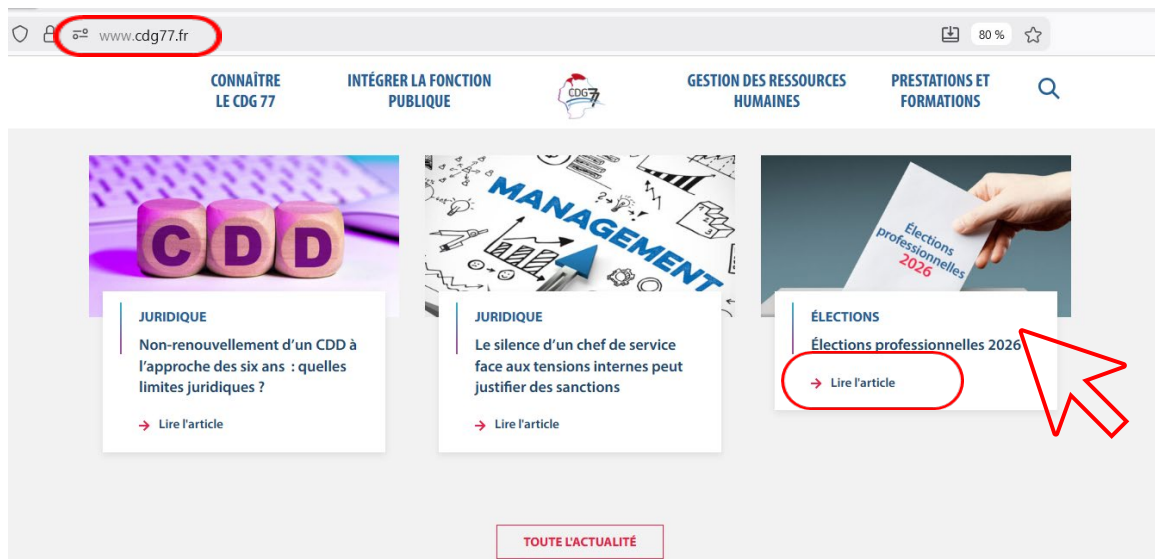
www.cdg77.fr

80 %

CONNAÎTRE LE CDG 77

INTÉGRER LA FONCTION PUBLIQUE

CDG 77

GESTION DES RESSOURCES HUMAINES

PRESTATIONS ET FORMATIONS

CDD

JURIDIQUE

Non-renouvellement d'un CDD à l'approche des six ans : quelles limites juridiques ?

→ Lire l'article

MANAGEMENT

JURIDIQUE

Le silence d'un chef de service face aux tensions internes peut justifier des sanctions

→ Lire l'article

Élections professionnelles 2026

ÉLECTIONS

Élections professionnelles 2026

→ Lire l'article

TOUTE L'ACTUALITÉ